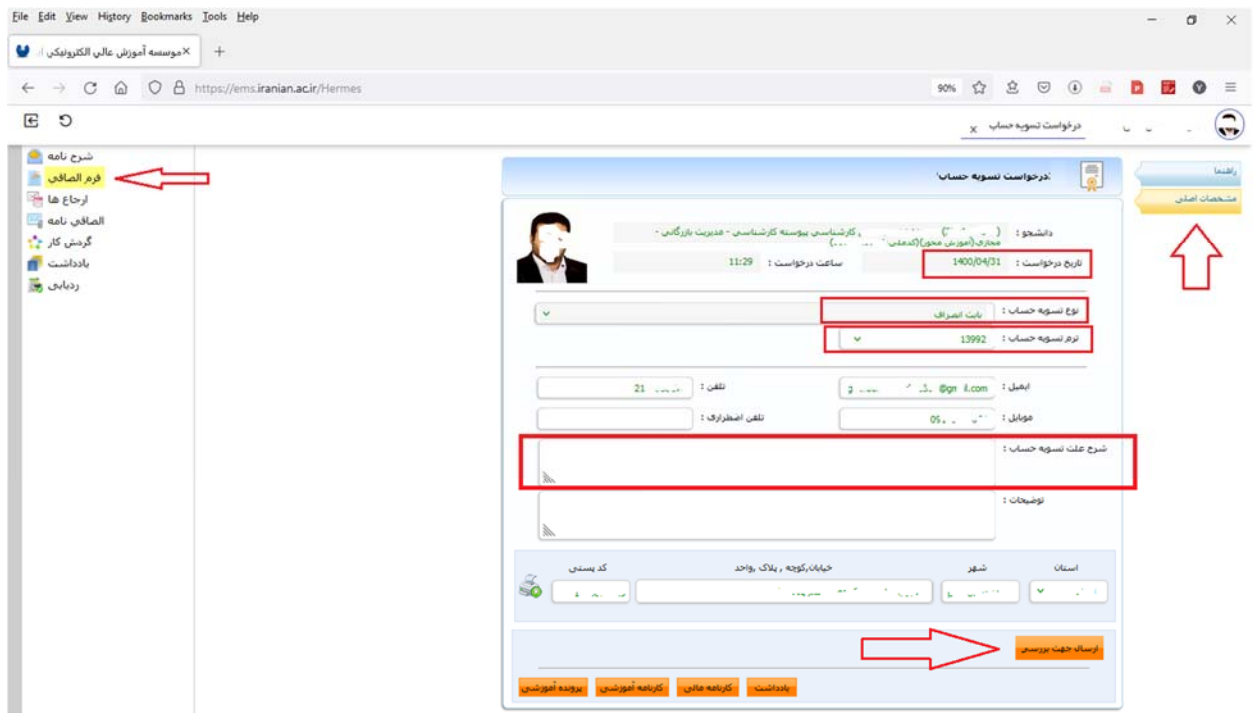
File Edit View History Bookmarks Tools Help

موسسه آموزش عالي الكترونيكي ا...

https://ems.iranian.ac.ir/Hermes

90%

درخواست تسويه حساب

شرح نامه
فرم الصاقي
ارجاع ها
الصاقي نامه
گردش كار
يادداشت
رديابي

راهنما
مشخصات اصلي

:درخواست تسويه حساب

دانشجو : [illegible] كارشناسي پيوسته كارشناسي - مديريت بازرگاني - مجازي(آموزش محور)(كدملي: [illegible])

تاريخ درخواست : 1400/04/31
ساعت درخواست : 11:29

نوع تسويه حساب : بابت انصراف
ترم تسويه حساب : 13992

ايميل : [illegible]@gmail.com
تلفن : 21 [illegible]
موبايل : 09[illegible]
تلفن اضطراري :
شرح علت تسويه حساب :
توضيحات :

استان
شهر
خيابان،كوچه , پلاك ,واحد
كد پستي

ارسال جهت بررسي

يادداشت
كارنامه مالي
كارنامه آموزشي
پرونده آموزشي